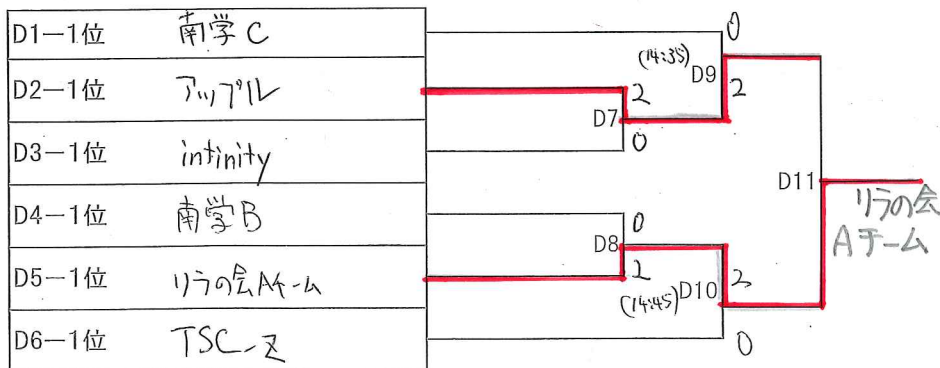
| | |
|---|---|
| D1−1位 | 南学C |
| D2−1位 | アップル |
| D3−1位 | intinity |
| D4−1位 | 南学B |
| D5−1位 | リラの会Aチーム |
| D6−1位 | TSC−ス |

0
(14:35) D9
2
2
D7
0

D11
リラの会
Aチーム

0
D8
2
(14:45) D10
2
0